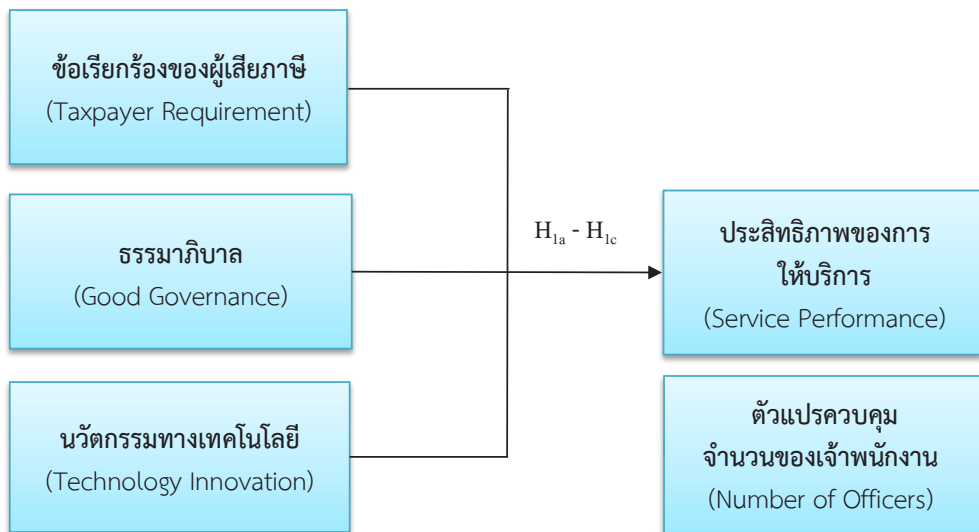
ข้อเรียกร้องของผู้เสียภาษี
(Taxpayer Requirement)

ธรรมาภิบาล
(Good Governance)

นวัตกรรมทางเทคโนโลยี
(Technology Innovation)

$H_{1a}$ - $H_{1c}$

ประสิทธิภาพของการให้บริการ
(Service Performance)

ตัวแปรควบคุม
จำนวนของเจ้าพนักงาน
(Number of Officers)